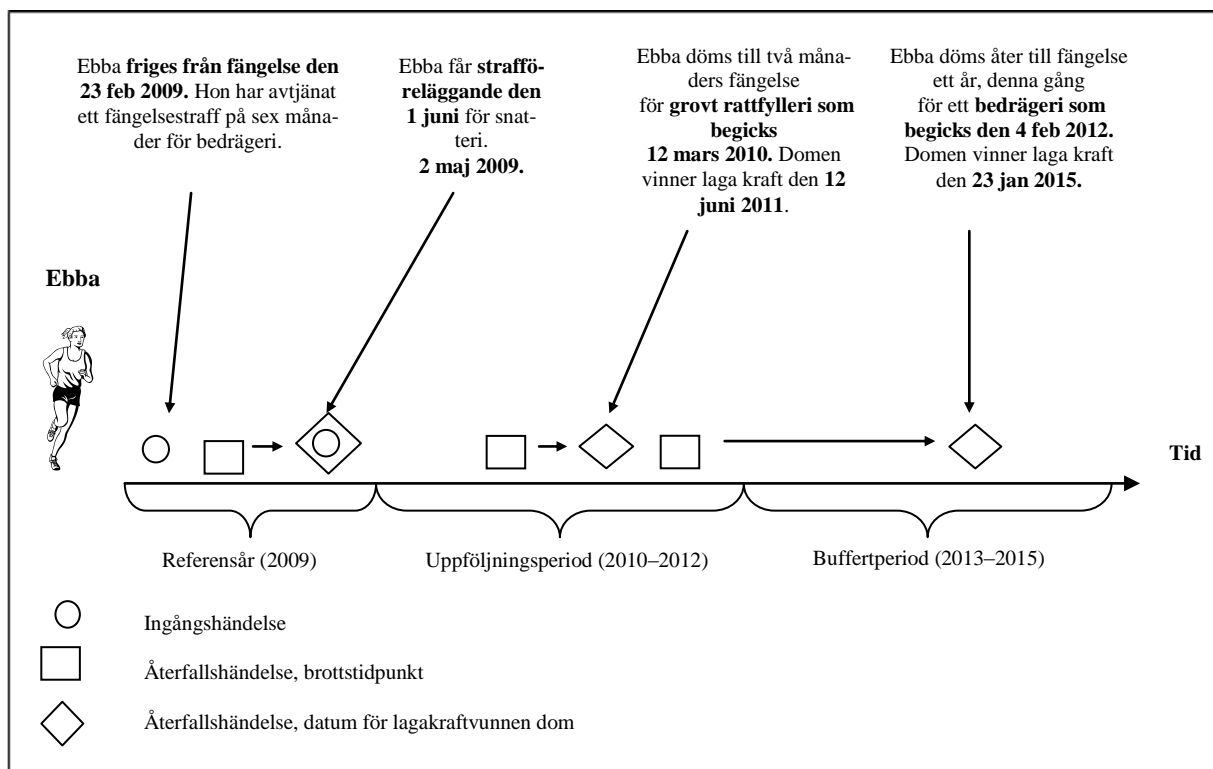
Ebba friges från fängelse den 23 feb 2009. Hon har avtjänat ett fängelsestraff på sex månader för bedrägeri.

Ebba får strafföreläggande den 1 juni för snatteri. 2 maj 2009.

Ebba döms till två månaders fängelse för grovt rattfylleri som begicks 12 mars 2010. Domen vinner laga kraft den 12 juni 2011.

Ebba döms åter till fängelse ett år, denna gång för ett bedrägeri som begicks den 4 feb 2012. Domen vinner laga kraft den 23 jan 2015.

Ebba

Tid

Referensår (2009)

Uppföljningsperiod (2010–2012)

Buffertperiod (2013–2015)

Ingångshändelse

Återfallshändelse, brottstidpunkt

Återfallshändelse, datum för lagakraftvunnen dom